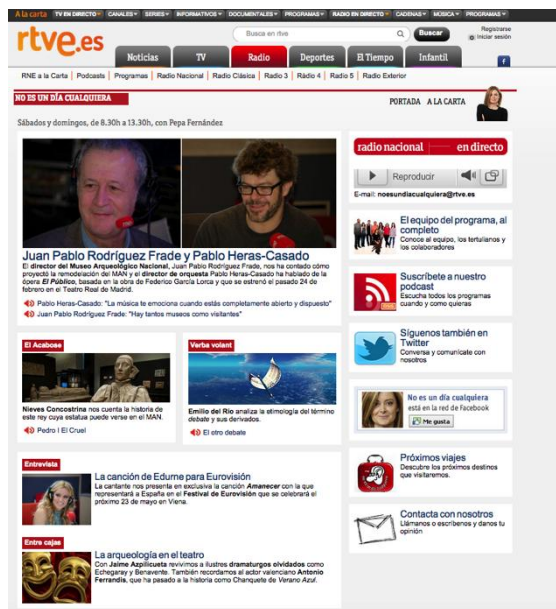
A la carta | TV EN DIRECTO | CANALES | SERIES | INFORMATIVOS | DOCUMENTALES | PROGRAMAS | RADIO EN DIRECTO | CADENAS | MÚSICA | PROGRAMAS

rtve.es

Busca en rtve Buscar

Registrarse
Iniciar sesión

Noticias | TV | Radio | Deportes | El Tiempo | Infantil

RNE a la Carta | Podcasts | Programas | Radio Nacional | Radio Clásica | Radio 3 | Radio 4 | Radio 5 | Radio Exterior

NO ES UN DÍA CUALQUIERA

PORTADA A LA CARTA

Sábados y domingos, de 8.30h a 13.30h, con Pepa Fernández

radio nacional en directo

Reproducir

E-mail: noesundiacualquiera@rtve.es

Juan Pablo Rodríguez Frade y Pablo Heras-Casado

El director del Museo Arqueológico Nacional, Juan Pablo Rodríguez Frade, nos ha contado cómo proyectó la remodelación del MAN y el director de orquesta Pablo Heras-Casado nos ha hablado de la ópera El Público, basada en la obra de Federico García Lorca y que se estrenó el pasado 24 de febrero en el Teatro Real de Madrid.

Pablo Heras-Casado: "La música te emociona cuando estás completamente abierto y dispuesto"
Juan Pablo Rodríguez Frade: "Hay tantos museos como visitantes"

El equipo del programa, al completo
Conoce al equipo, los tertulianos y los colaboradores

Suscríbete a nuestro podcast
Escucha todos los programas cuando y como quieras

Síguenos también en Twitter
Conversa y comunícate con nosotros

No es un día cualquiera
está en la red de Facebook
Me gusta

Próximos viajes
Descubre los próximos destinos que visitaremos.

Contacta con nosotros
Llámanos o escríbenos y danos tu opinión

El Acabose

Nieves Concostrina nos cuenta la historia de este rey cuya estatua puede verse en el MAN.

Pedro I El Cruel

Verba volant

Emilio del Río analiza la etimología del término debate y sus derivados.

El otro debate

Entrevista

La canción de Edurne para Eurovisión

La cantante nos presenta en exclusiva la canción Amanecer con la que representará a España en el Festival de Eurovisión que se celebrará el próximo 23 de mayo en Viena.

Entre cajas

La arqueología en el teatro

Con Jaime Azpilicueta revivimos a ilustres dramaturgos olvidados como Echegaray y Benavente. También recordamos al actor valenciano Antonio Ferrandis, que ha pasado a la historia como Chanquete de Verano Azul.